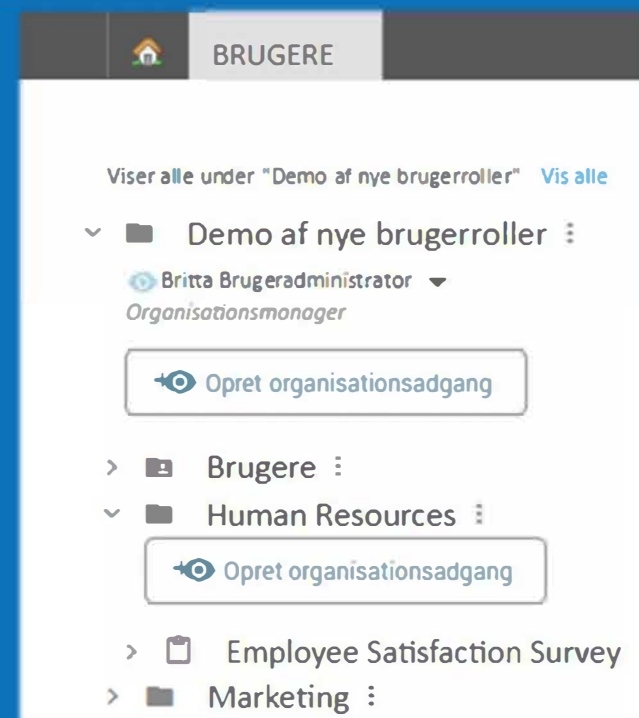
BRUGERE

Viser alle under "Demo af nye brugerroller" Vis alle

Demo af nye brugerroller

Britta Brugeradministrator
Organisationsmanager

Opret organisationsadgang

Brugere

Human Resources

Opret organisationsadgang

Employee Satisfaction Survey

Marketing